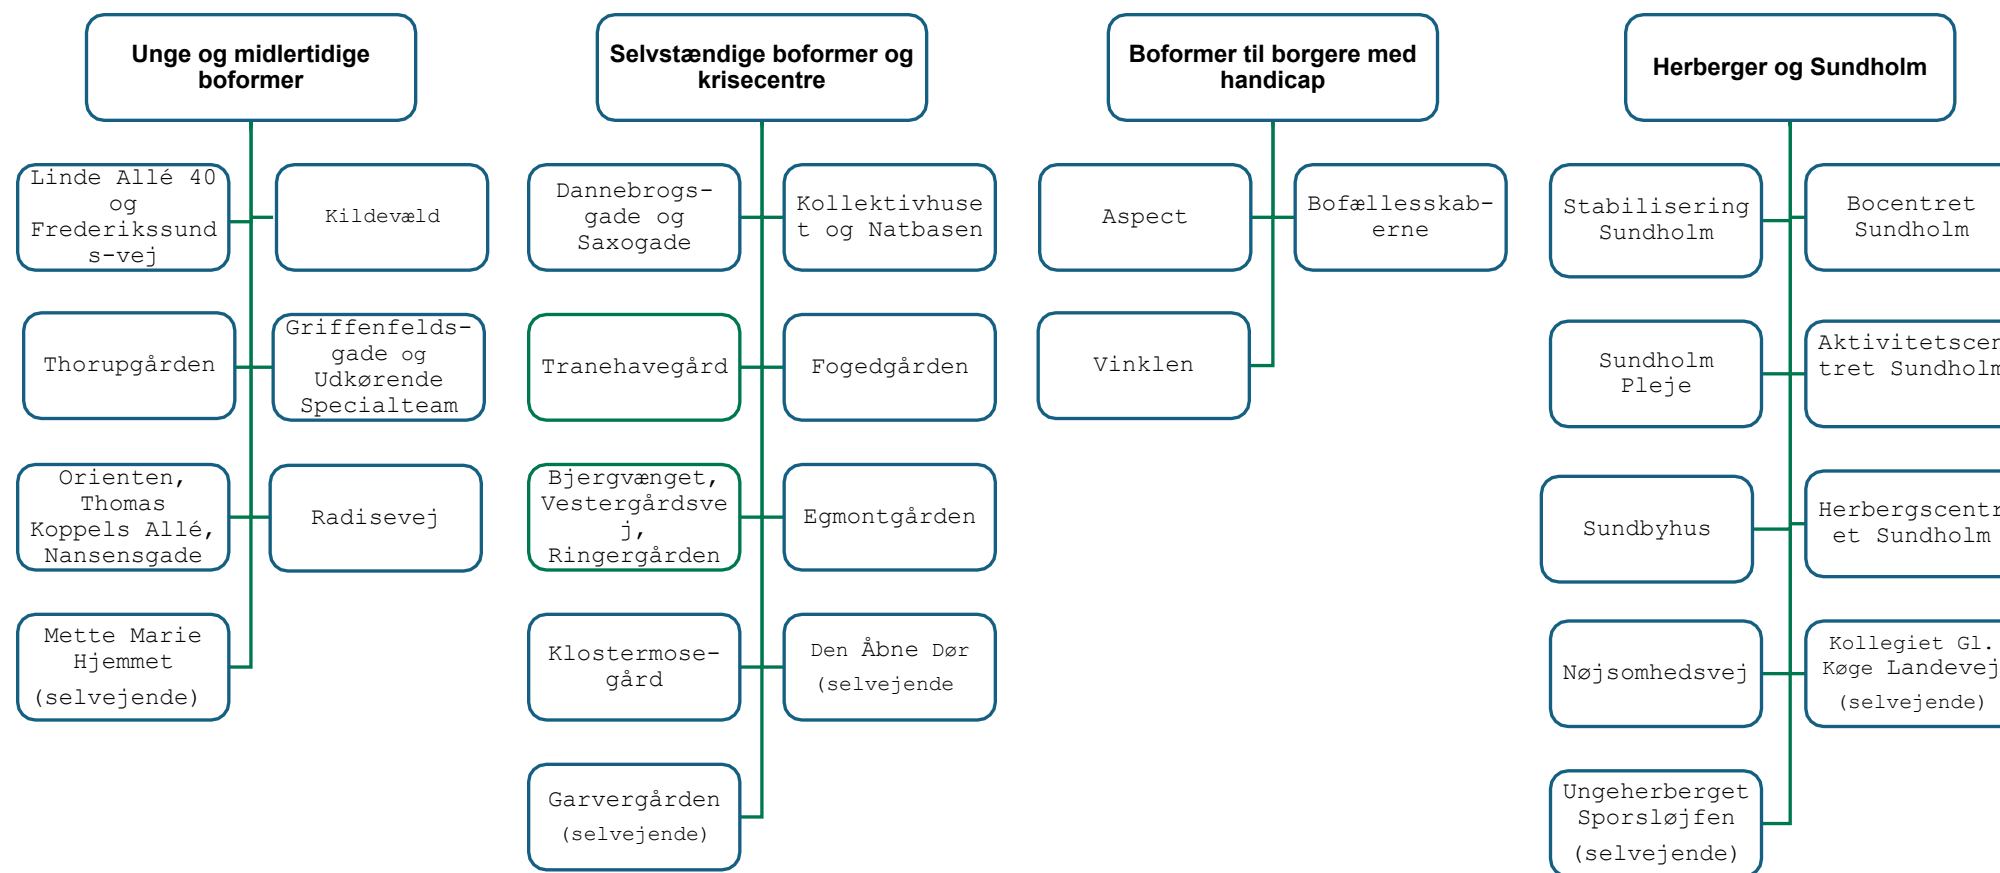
Unge og midlertidige boformer

Linde Allé 40 og Frederikssunds-vej

Kildevæld

Thorupgården

Griffenfeldsgade og Udkørende Specialteam

Orienten, Thomas Koppels Allé, Nansensgade

Radisevej

Mette Marie Hjemmet (selvejende)

Selvstændige boformer og krisecentre

Dannebrogsgade og Saxogade

Kollektivhuset og Natbasen

Tranehavegård

Fogedgården

Bjergvænget, Vestergårdsvej, Ringergården

Egmontgården

Klostermosegård

Den Åbne Dør (selvejende

Garvergården (selvejende)

Boformer til borgere med handicap

Aspect

Bofællesskaberne

Vinklen

Herberger og Sundholm

Stabilisering Sundholm

Bocentret Sundholm

Sundholm Pleje

Aktivitetscen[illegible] tret Sundholm

Sundbyhus

Herbergscentr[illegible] et Sundholm

Nøjsomhedsvej

Kollegiet Gl. Køge Landevej (selvejende)

Ungeherberget Sporsløjfen (selvejende)